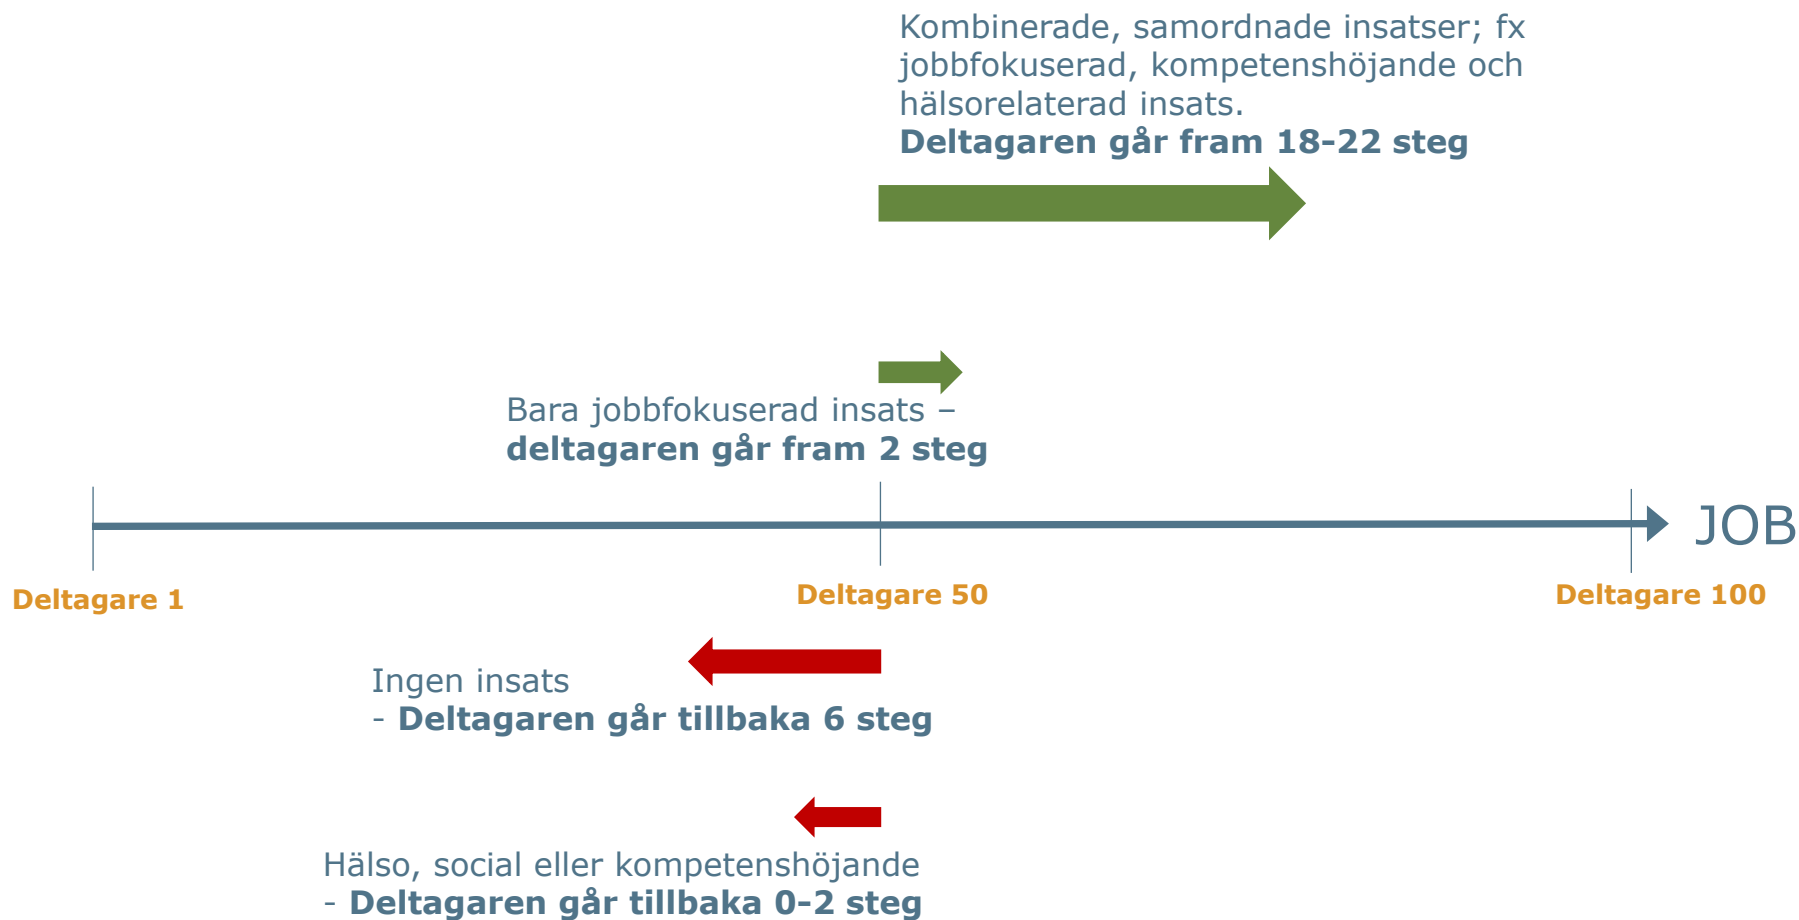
Kombinerade, samordnade insatser; fx jobbfokuserad, kompetenshöjande och hälsorelaterad insats.
**Deltagaren går fram 18-22 steg**

Bara jobbfokuserad insats –
**deltagaren går fram 2 steg**

JOB

Deltagare 1

Deltagare 50

Deltagare 100

Ingen insats
- **Deltagaren går tillbaka 6 steg**

Hälso, social eller kompetenshöjande
- **Deltagaren går tillbaka 0-2 steg**